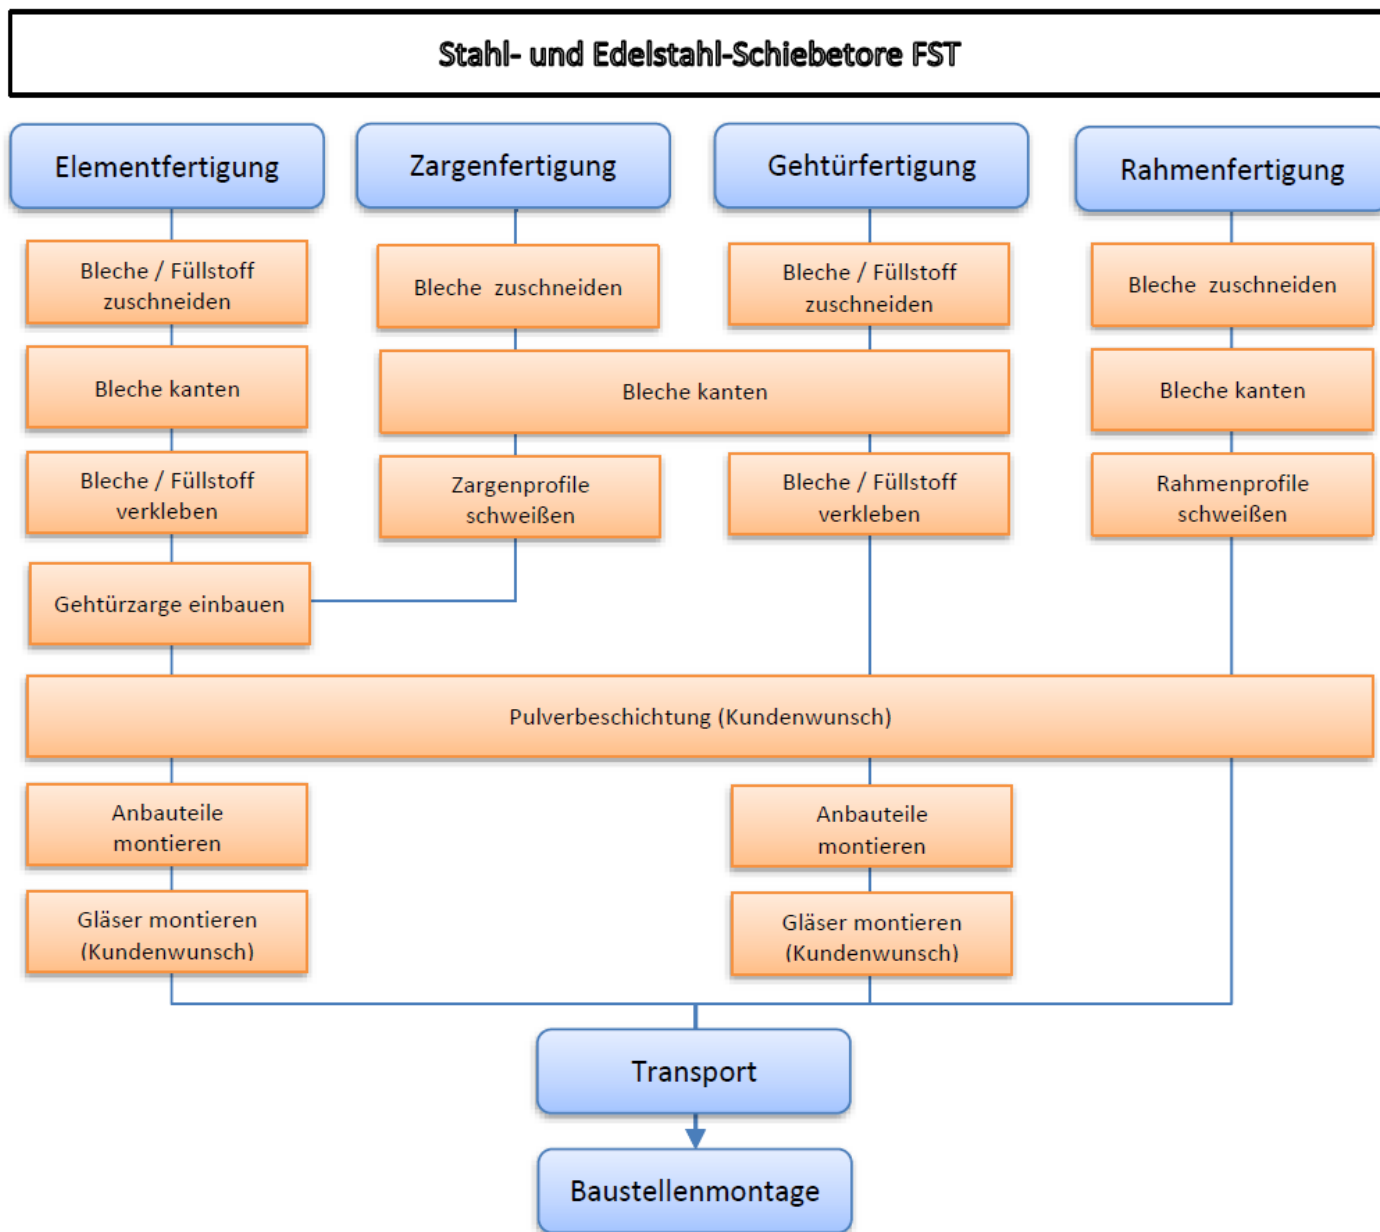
Stahl- und Edelstahl-Schiebetore FST

Elementfertigung

Zargenfertigung

Gehtürfertigung

Rahmenfertigung

Bleche / Füllstoff zuschneiden

Bleche zuschneiden

Bleche / Füllstoff zuschneiden

Bleche zuschneiden

Bleche kanten

Bleche kanten

Bleche kanten

Bleche / Füllstoff verkleben

Zargenprofile schweißen

Bleche / Füllstoff verkleben

Rahmenprofile schweißen

Gehtürzarge einbauen

Pulverbeschichtung (Kundenwunsch)

Anbauteile montieren

Anbauteile montieren

Gläser montieren (Kundenwunsch)

Gläser montieren (Kundenwunsch)

Transport

Baustellenmontage